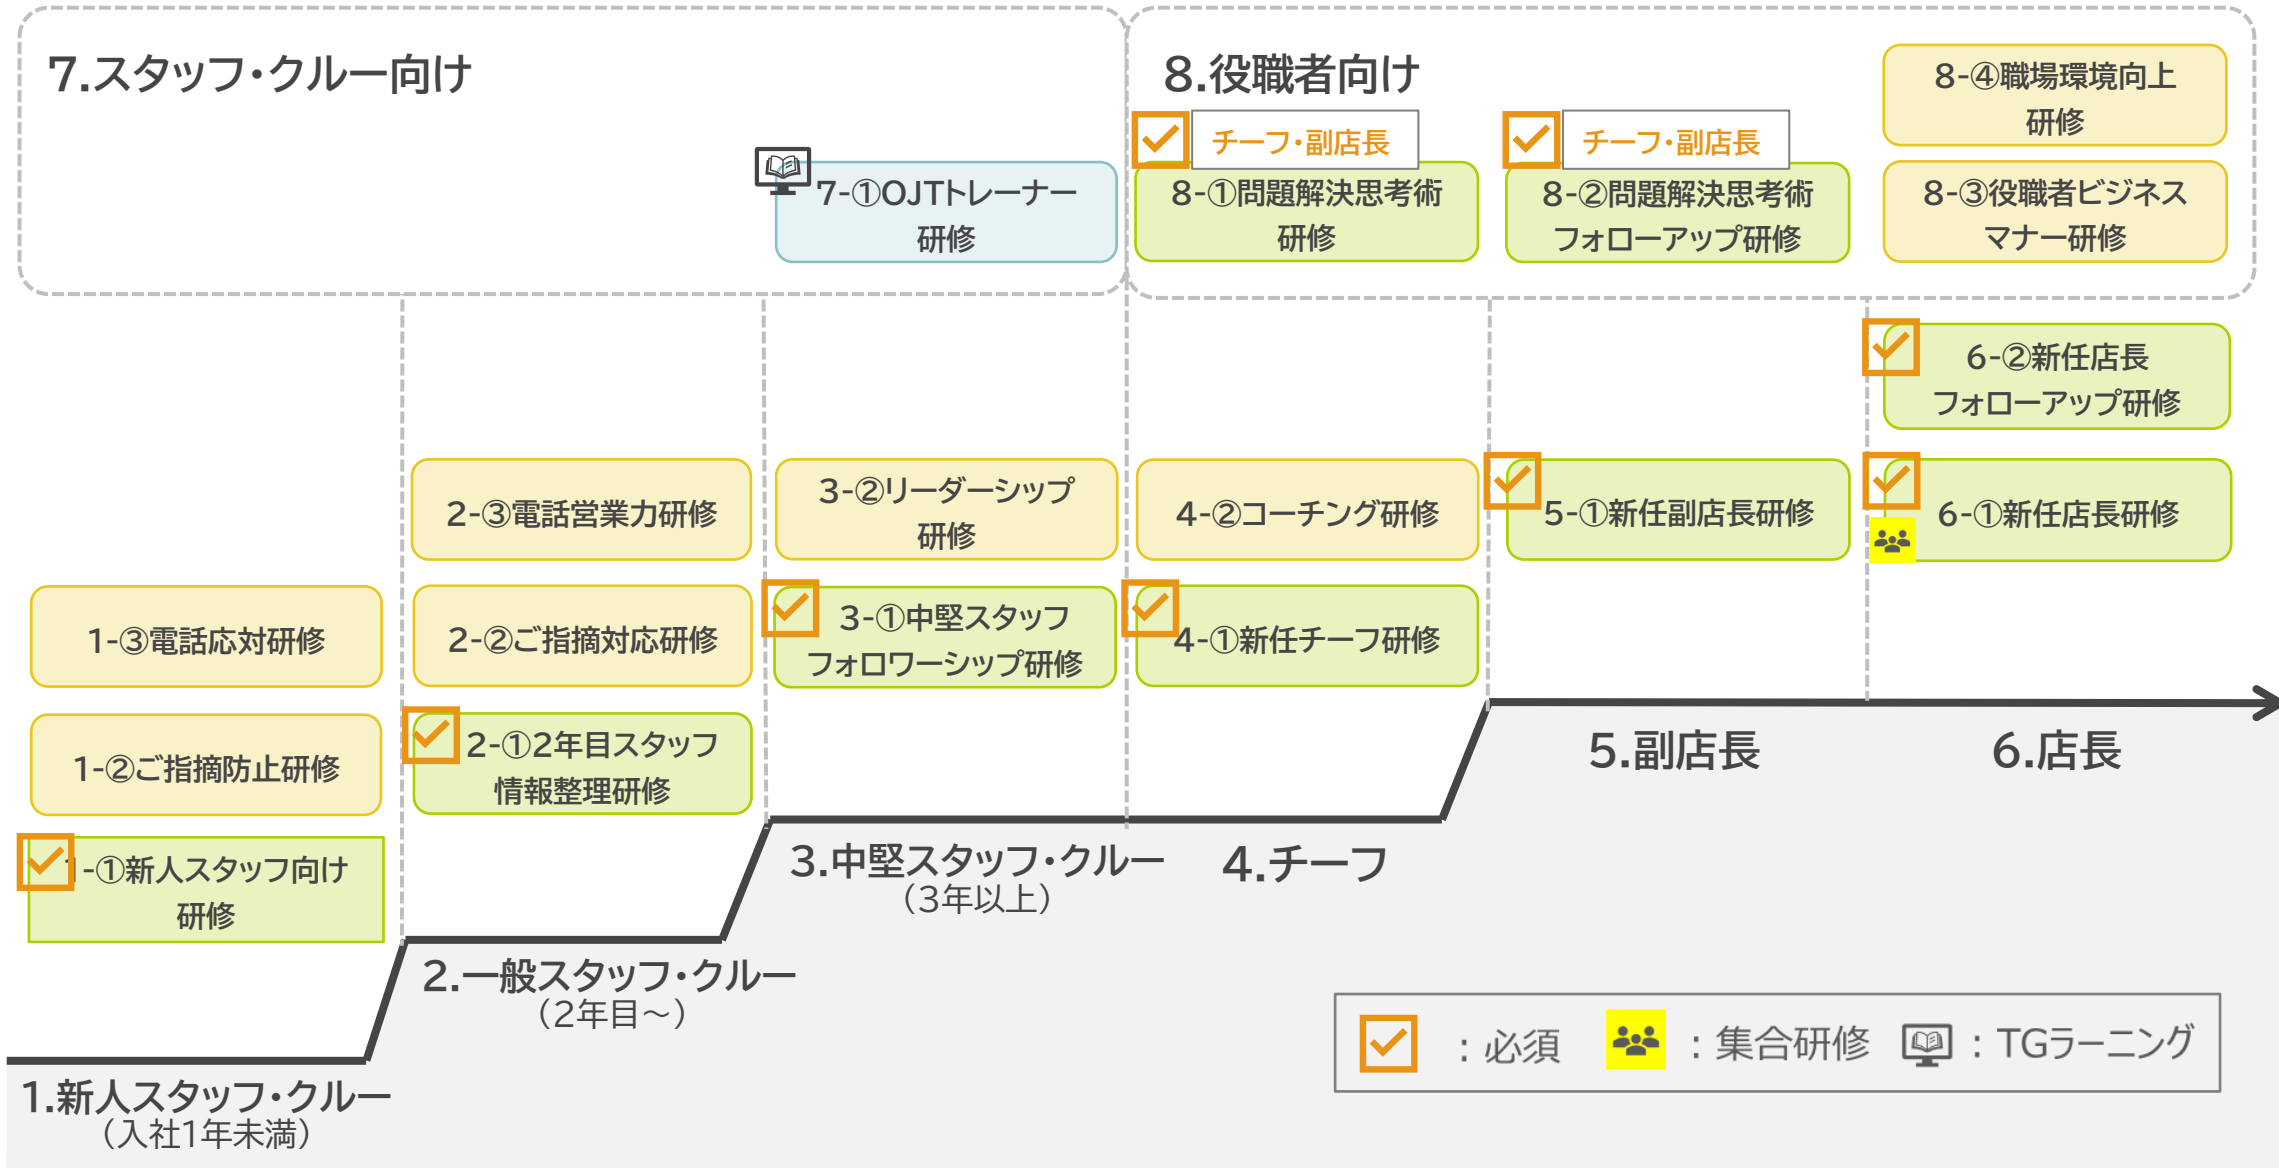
7.スタッフ・クルー向け

7-①OJTトレーナー研修

8.役職者向け

チーフ・副店長
8-①問題解決思考術研修

チーフ・副店長
8-②問題解決思考術フォローアップ研修

8-④職場環境向上研修

8-③役職者ビジネスマナー研修

6-②新任店長フォローアップ研修

2-③電話営業力研修

3-②リーダーシップ研修

4-②コーチング研修

5-①新任副店長研修

6-①新任店長研修

1-③電話応対研修

2-②ご指摘対応研修

3-①中堅スタッフフォロワーシップ研修

4-①新任チーフ研修

1-②ご指摘防止研修

2-①2年目スタッフ情報整理研修

1-①新人スタッフ向け研修

5.副店長

6.店長

3.中堅スタッフ・クルー
（3年以上）

4.チーフ

2.一般スタッフ・クルー
（2年目～）

1.新人スタッフ・クルー
（入社1年未満）

：必須　：集合研修　：TGラーニング